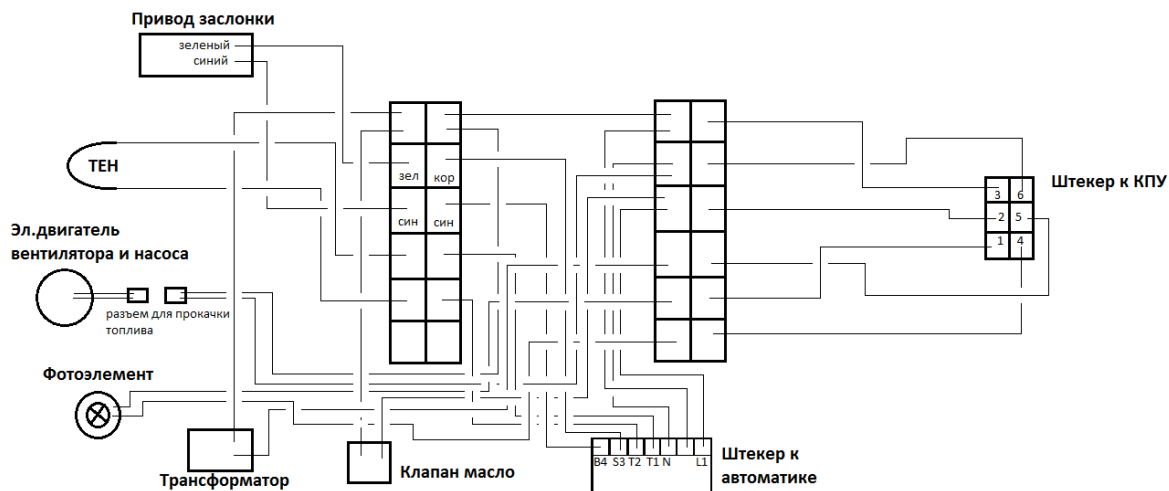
Привод заслонки
зеленый
синий

ТЕН

Эл.двигатель вентилятора и насоса

разъем для прокачки топлива

Фотоэлемент

Трансформатор

зел
кор
син
син

Клапан масло

Штекер к КПУ
3
6
2
5
1
4

B4 S3 T2 T1 N L1

Штекер к автоматике